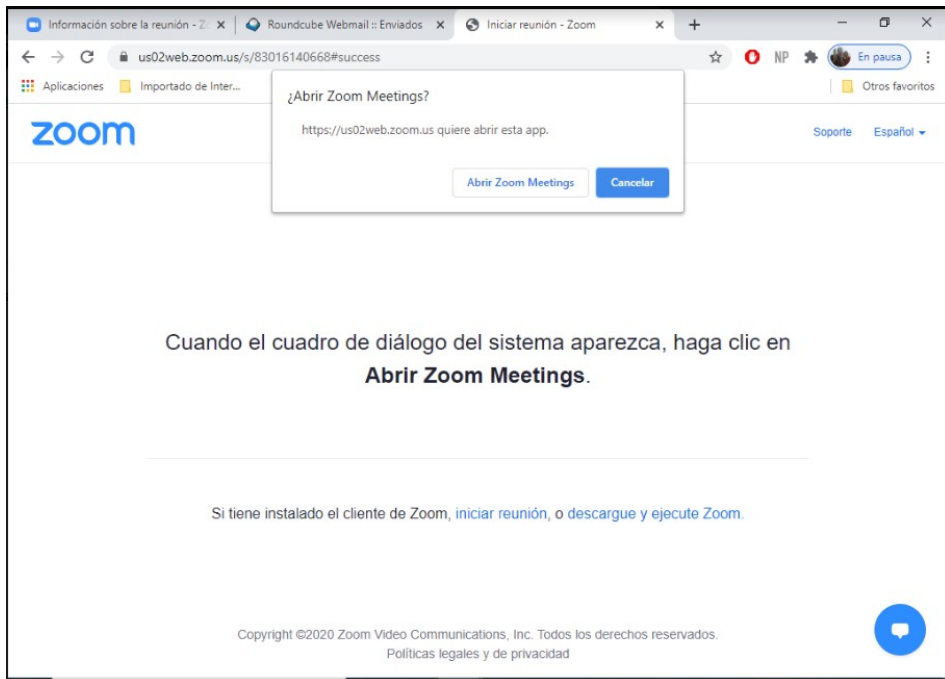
Información sobre la reunión - Z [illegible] ×
Roundcube Webmail :: Enviados ×
Iniciar reunión - Zoom ×
+

us02web.zoom.us/s/83016140668#success

NP
En pausa

Aplicaciones
Importado de Inter...
Otros favoritos

zoom

¿Abrir Zoom Meetings?

https://us02web.zoom.us quiere abrir esta app.

Abrir Zoom Meetings
Cancelar

Soporte
Español

Cuando el cuadro de diálogo del sistema aparezca, haga clic en **Abrir Zoom Meetings**.

Si tiene instalado el cliente de Zoom, iniciar reunión, o descargue y ejecute Zoom.

Copyright ©2020 Zoom Video Communications, Inc. Todos los derechos reservados.
Políticas legales y de privacidad